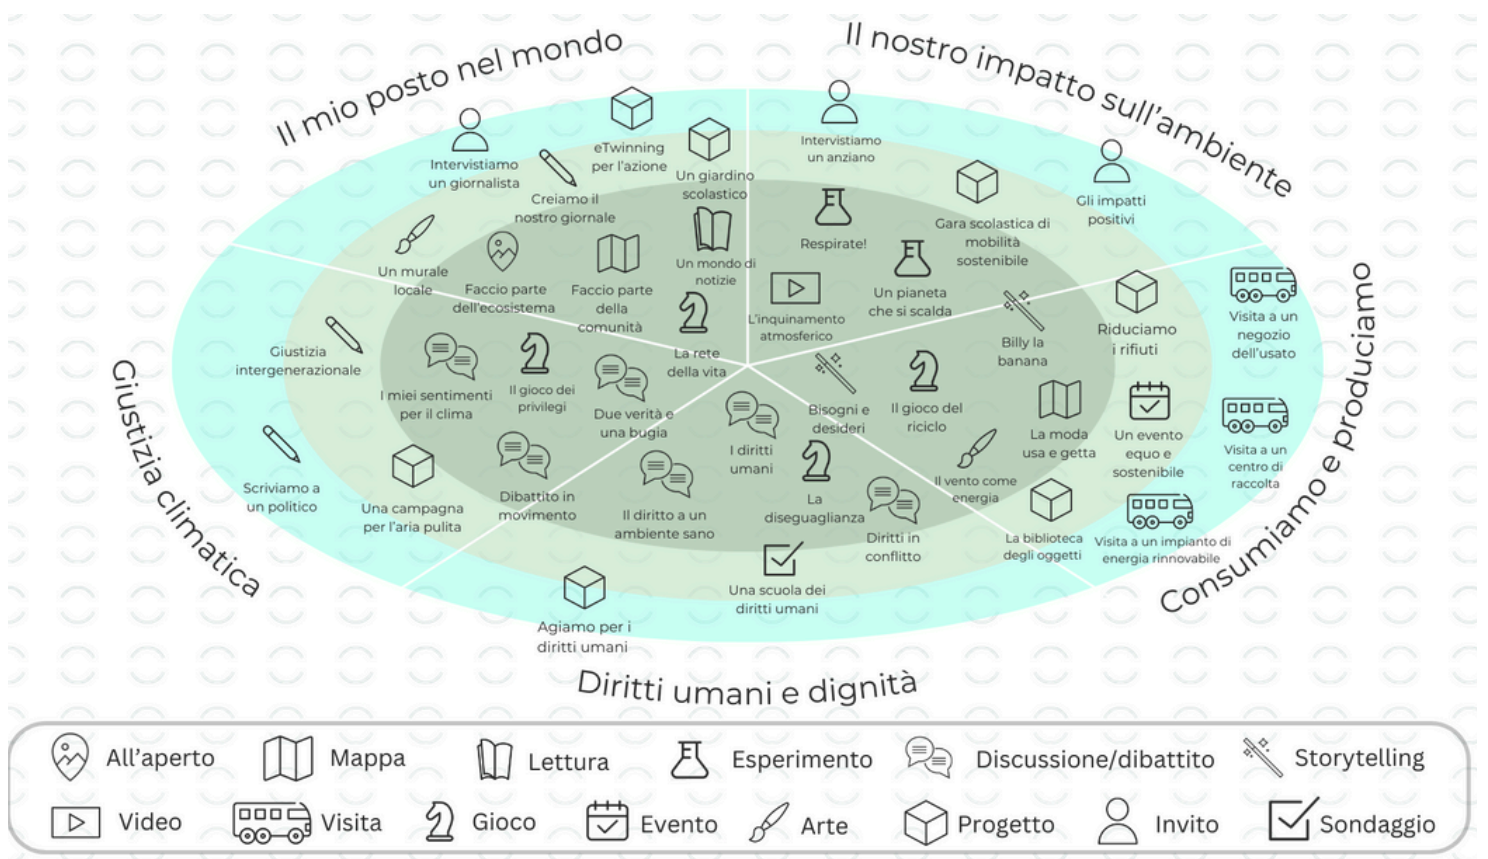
Il mio posto nel mondo

Il nostro impatto sull'ambiente

Consumiamo e produciamo

Diritti umani e dignità

Giustizia climatica

Intervistiamo un giornalista

eTwinning per l'azione

Un giardino scolastico

Creiamo il nostro giornale

Un murale locale

Faccio parte dell'ecosistema

Faccio parte della comunità

Un mondo di notizie

La rete della vita

Intervistiamo un anziano

Respirate!

Gara scolastica di mobilità sostenibile

Gli impatti positivi

L'inquinamento atmosferico

Un pianeta che si scalda

Billy la banana

Riduciamo i rifiuti

Visita a un negozio dell'usato

Bisogni e desideri

Il gioco del riciclo

La moda usa e getta

Un evento equo e sostenibile

Visita a un centro di raccolta

Il vento come energia

La biblioteca degli oggetti

Visita a un impianto di energia rinnovabile

Giustizia intergenerazionale

I miei sentimenti per il clima

Il gioco dei privilegi

Due verità e una bugia

I diritti umani

Scriviamo a un politico

Una campagna per l'aria pulita

Dibattito in movimento

Il diritto a un ambiente sano

La diseguaglianza

Diritti in conflitto

Una scuola dei diritti umani

Agiamo per i diritti umani

All'aperto
Mappa
Lettura
Esperimento
Discussione/dibattito
Storytelling
Video
Visita
Gioco
Evento
Arte
Progetto
Invito
Sondaggio